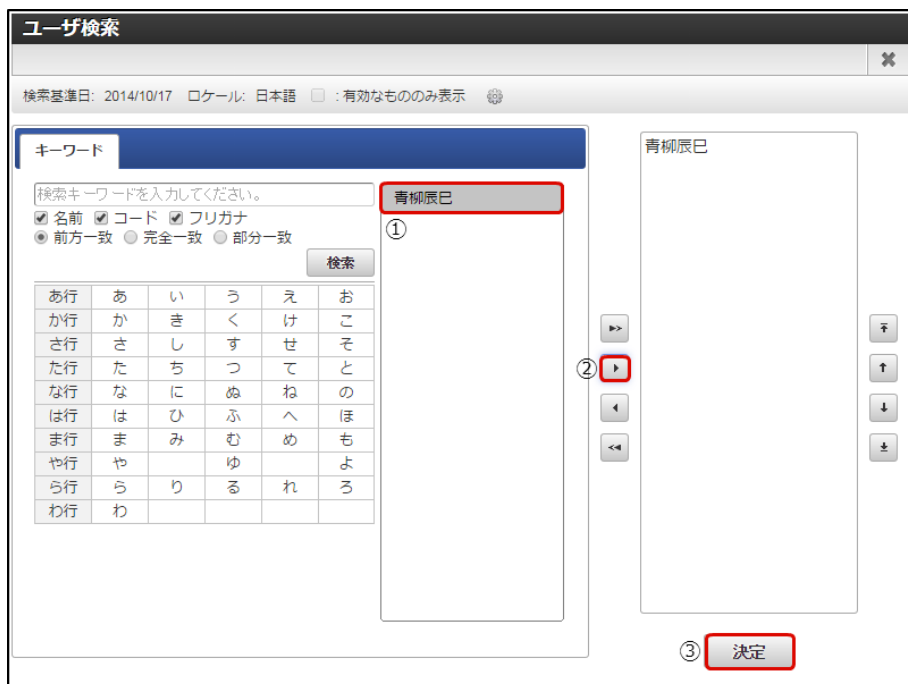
ユーザ検索

✖

検索基準日: 2014/10/17　ロケール: 日本語　: 有効なもののみ表示

キーワード

検索キーワードを入力してください。

名前　コード　フリガナ

前方一致　完全一致　部分一致

検索

| あ行 | あ | い | う | え | お |
|---|---|---|---|---|---|
| か行 | か | き | く | け | こ |
| さ行 | さ | し | す | せ | そ |
| た行 | た | ち | つ | て | と |
| な行 | な | に | ぬ | ね | の |
| は行 | は | ひ | ふ | へ | ほ |
| ま行 | ま | み | む | め | も |
| や行 | や | | ゆ | | よ |
| ら行 | ら | り | る | れ | ろ |
| わ行 | わ | | | | |

青柳辰巳

①

②

青柳辰巳

③ 決定